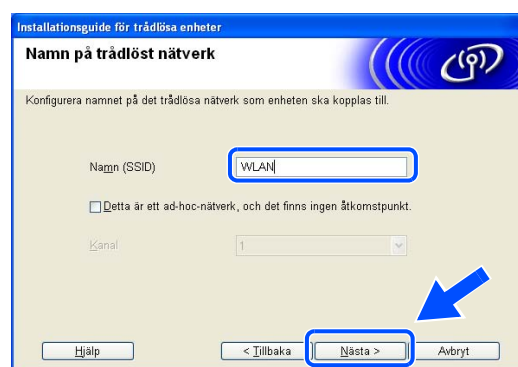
Installationsguide för trådlösa enheter

Namn på trådlöst nätverk

Konfigurera namnet på det trådlösa nätverk som enheten ska kopplas till.

Namn (SSID)

WLAN

Detta är ett ad-hoc-nätverk, och det finns ingen åtkomstpunkt.

Kanal

1

Hjälp

< Tillbaka

Nästa >

Avbryt